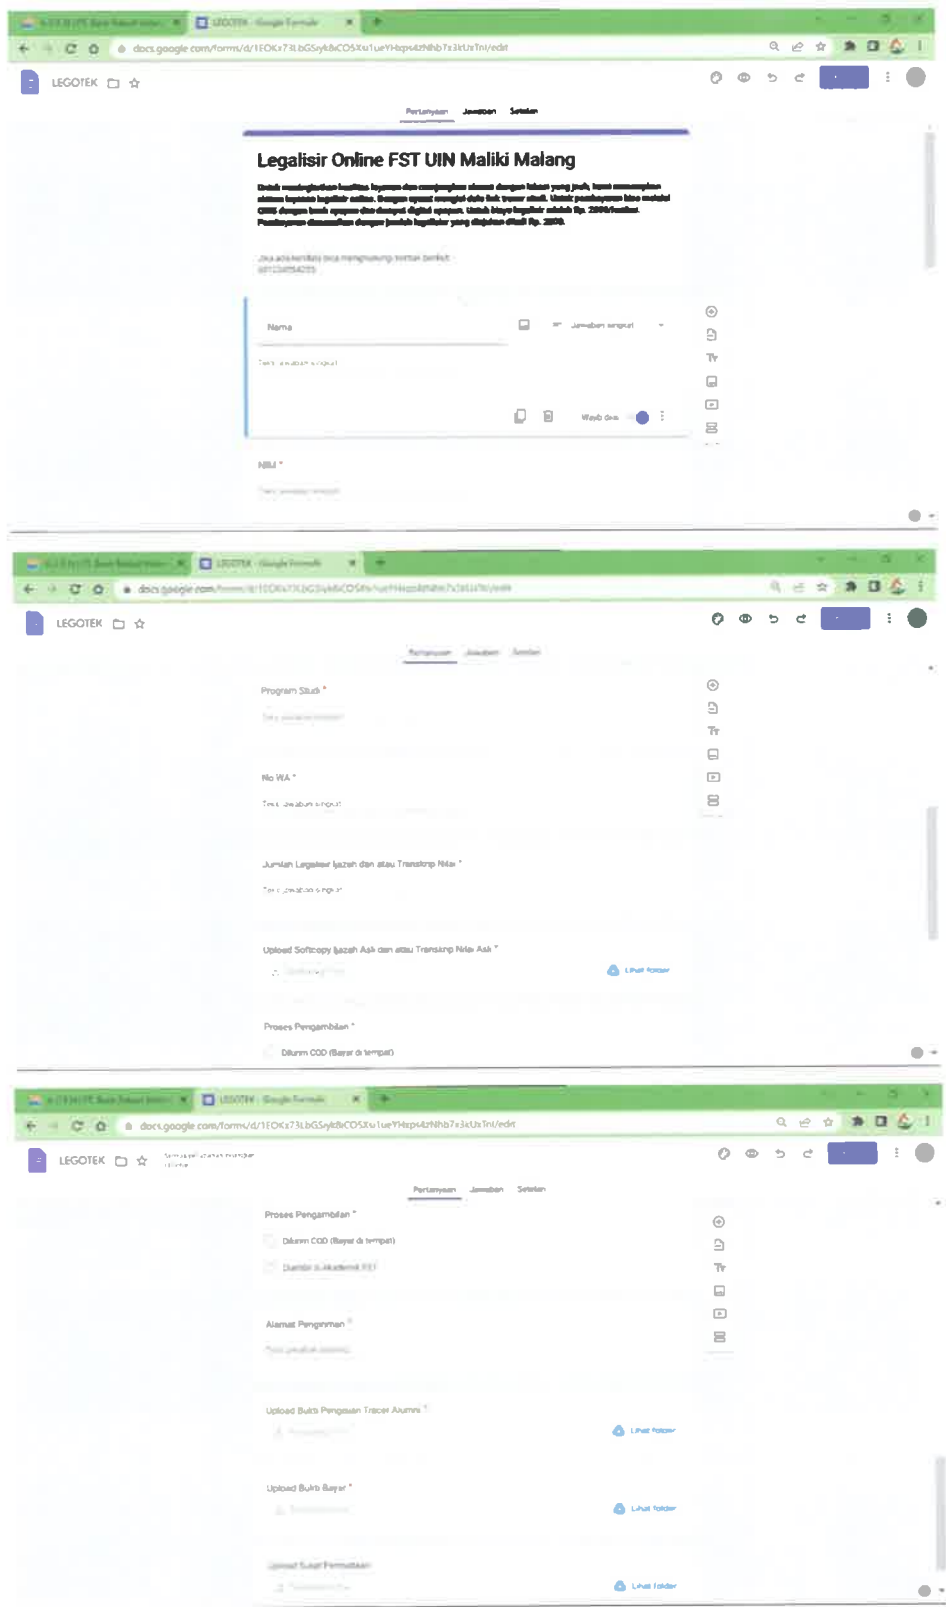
LEGOTEK - Google Formulir

docs.google.com/forms/d/1EOKx73LbGSyk8cCOSXu1ueYHxps4zNhb7x3kUxTnI/edit

LEGOTEK

Pertanyaan Jawaban Setelan

Legalisir Online FST UIN Maliki Malang

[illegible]

Jika ada kendala bisa menghubungi nomor berikut : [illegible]

Nama

Jawaban singkat

Teks jawaban singkat

Wajib diisi

NIM *

Teks jawaban singkat

LEGOTEK - Google Formulir

docs.google.com/forms/d/1EOKx73LbGSyk8cCOSXu1ueYHxps4zNhb7x3kUxTnI/edit

LEGOTEK

Pertanyaan Jawaban Setelan

Program Studi *

Teks jawaban singkat

No WA *

Teks jawaban singkat

Jumlah Legalisir Ijazah dan atau Transkrip Nilai *

Teks jawaban singkat

Upload Softcopy Ijazah Asli dan atau Transkrip Nilai Asli *

Lihat folder

Proses Pengambilan *

Dikirim COD (Bayar di tempat)

LEGOTEK - Google Formulir

docs.google.com/forms/d/1EOKx73LbGSyk8cCOSXu1ueYHxps4zNhb7x3kUxTnI/edit

LEGOTEK

Pertanyaan Jawaban Setelan

Proses Pengambilan *

Dikirim COD (Bayar di tempat)

Diambil di Akademik FST

Alamat Pengiriman *

Teks jawaban singkat

Upload Bukti Pengisian Tracer Alumni *

Lihat folder

Upload Bukti Bayar *

Lihat folder

Upload Surat Permohonan

Lihat folder